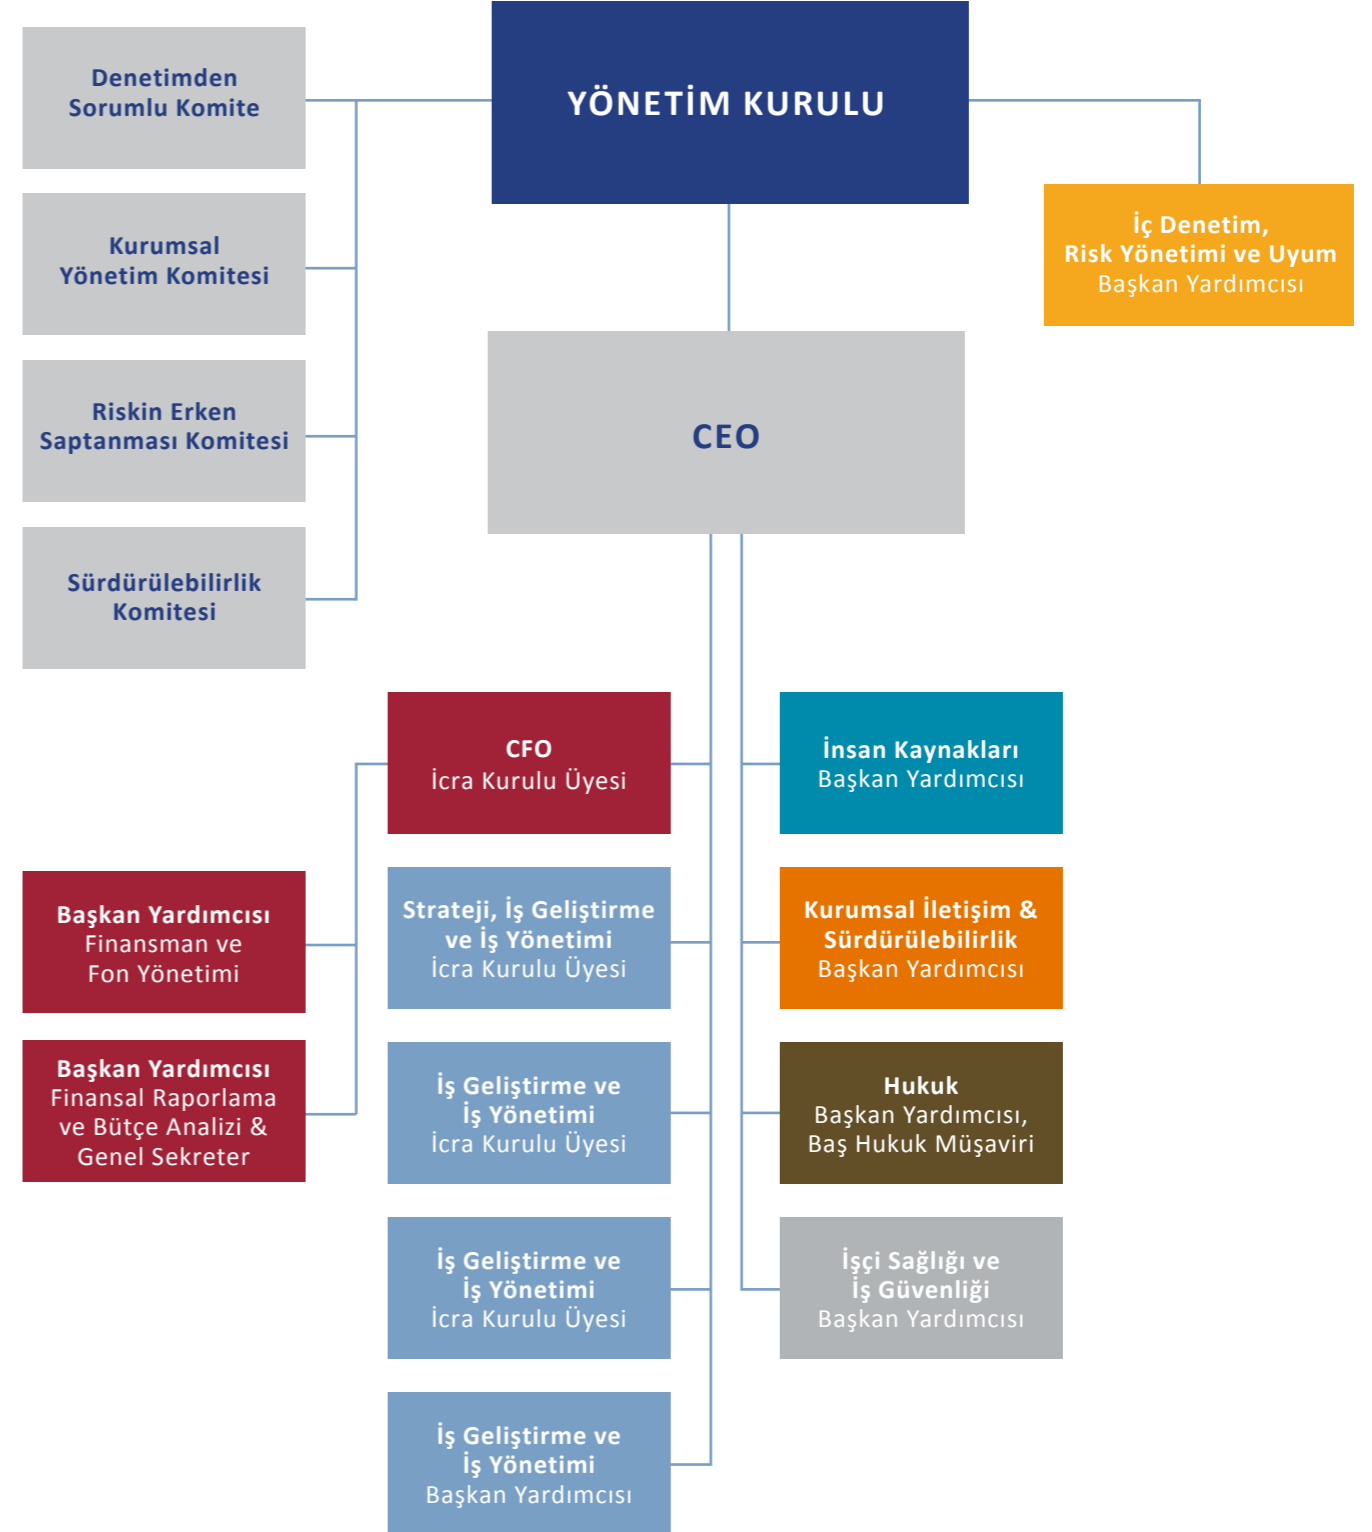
Denetimden Sorumlu Komite

Kurumsal Yönetim Komitesi

Riskin Erken Saptanması Komitesi

Sürdürülebilirlik Komitesi

YÖNETİM KURULU

İç Denetim, Risk Yönetimi ve Uyum Başkan Yardımcısı

CEO

CFO İcra Kurulu Üyesi

İnsan Kaynakları Başkan Yardımcısı

Başkan Yardımcısı Finansman ve Fon Yönetimi

Strateji, İş Geliştirme ve İş Yönetimi İcra Kurulu Üyesi

Kurumsal İletişim & Sürdürülebilirlik Başkan Yardımcısı

Başkan Yardımcısı Finansal Raporlama ve Bütçe Analizi & Genel Sekreter

İş Geliştirme ve İş Yönetimi İcra Kurulu Üyesi

Hukuk Başkan Yardımcısı, Baş Hukuk Müşaviri

İş Geliştirme ve İş Yönetimi İcra Kurulu Üyesi

İşçi Sağlığı ve İş Güvenliği Başkan Yardımcısı

İş Geliştirme ve İş Yönetimi Başkan Yardımcısı